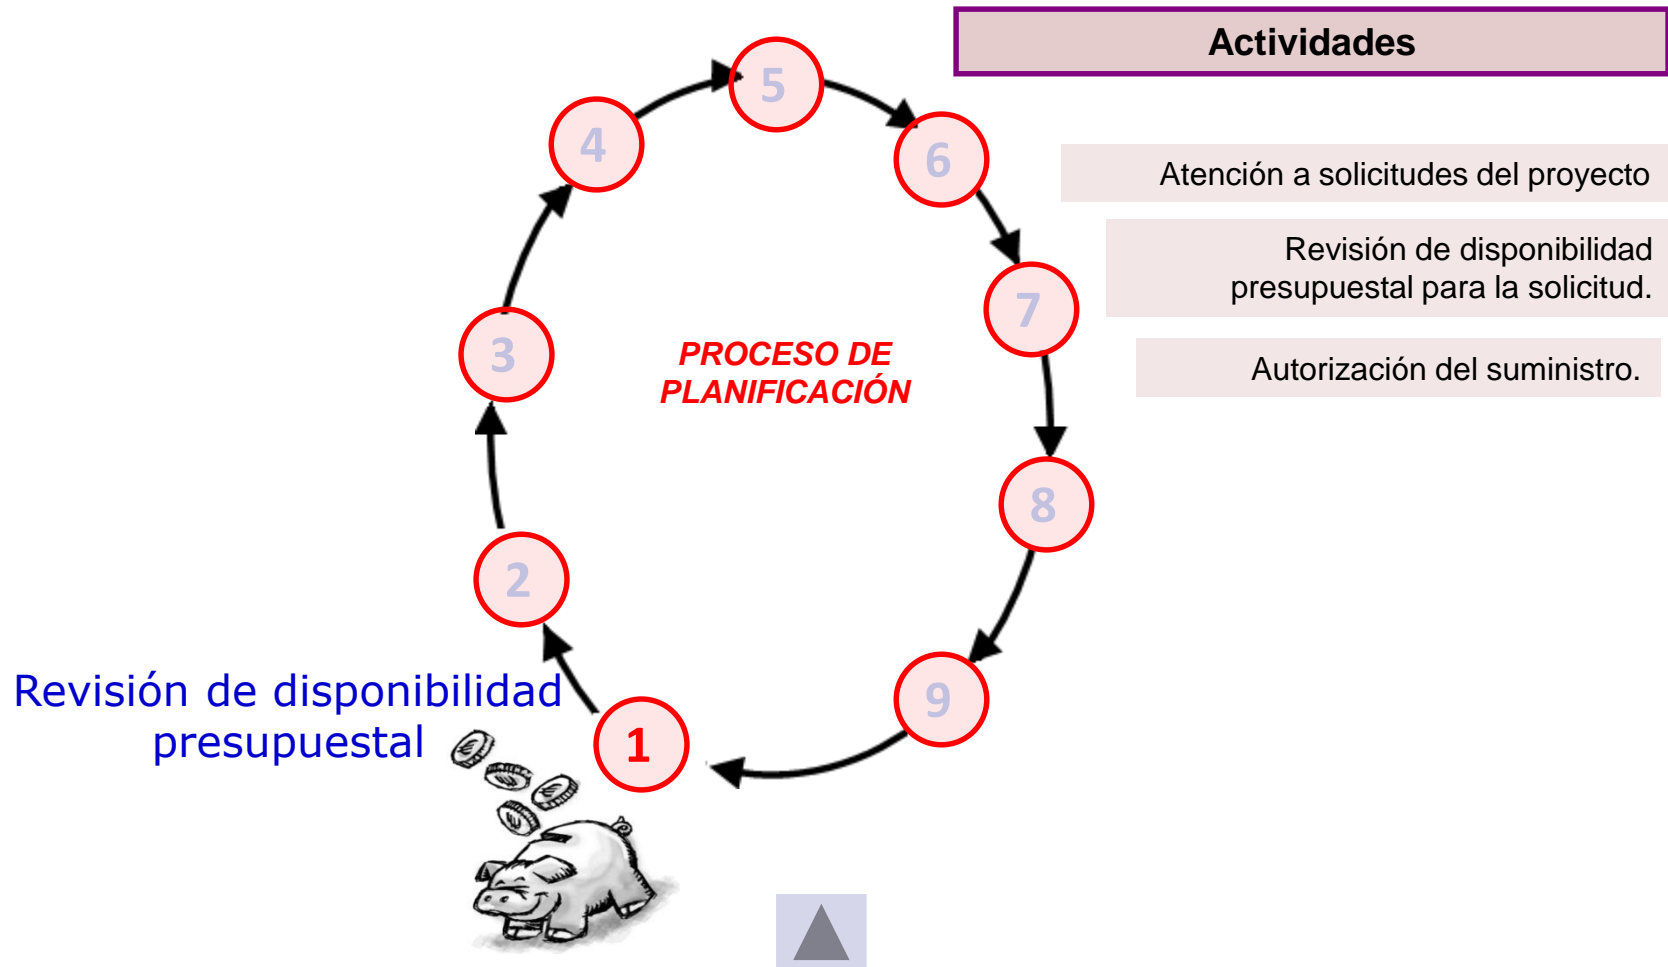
Actividades

Atención a solicitudes del proyecto

Revisión de disponibilidad presupuestal para la solicitud.

Autorización del suministro.

5

4

6

7

3

PROCESO DE PLANIFICACIÓN

8

2

9

1

Revisión de disponibilidad presupuestal